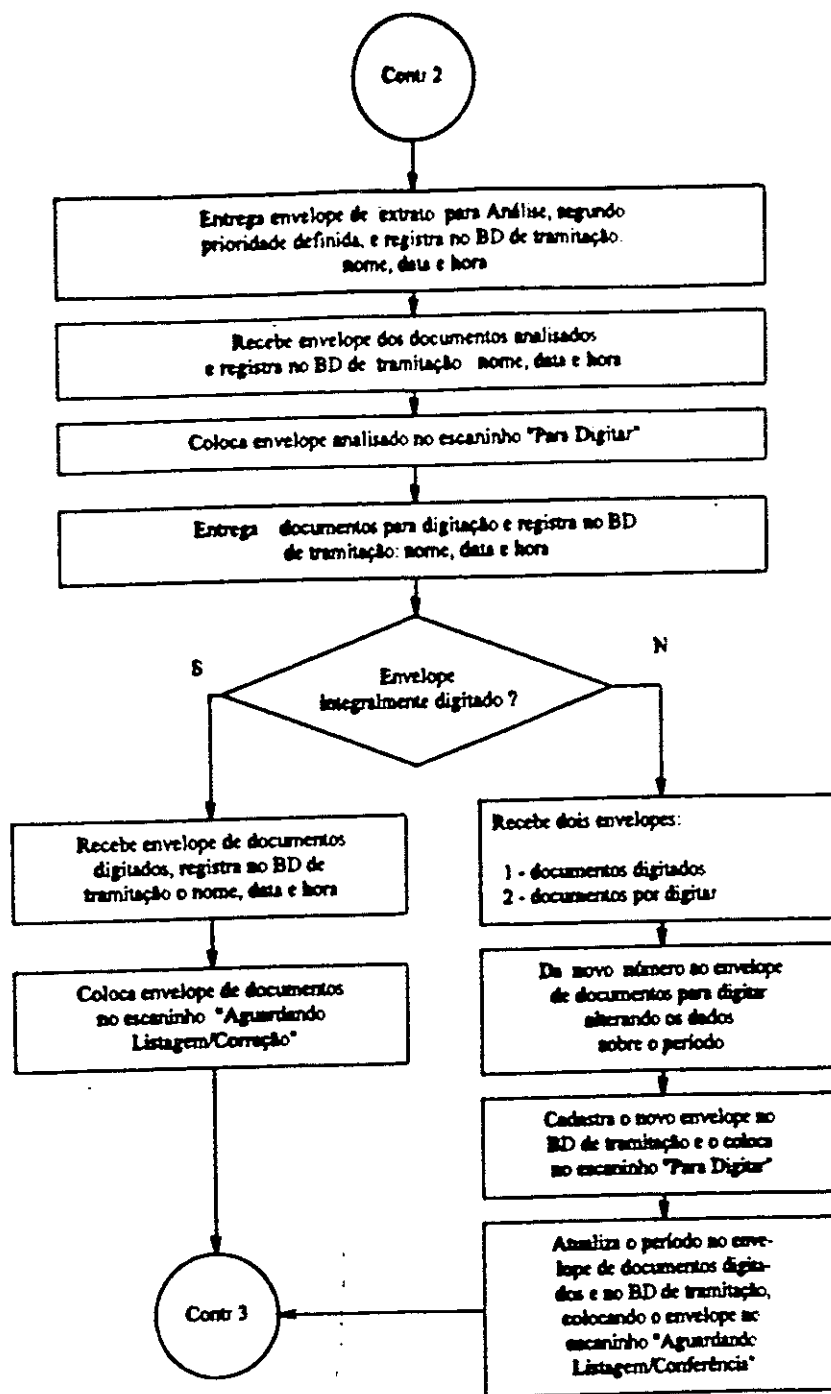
Contr 2

Entrega envelope de extrato para Análise, segundo prioridade definida, e registra no BD de tramitação. nome, data e hora

Recebe envelope dos documentos analisados e registra no BD de tramitação nome, data e hora

Coloca envelope analisado no escaninho "Para Digitar"

Entrega documentos para digitação e registra no BD de tramitação: nome, data e hora

Envelope integralmente digitado ?

S

N

Recebe envelope de documentos digitados, registra no BD de tramitação o nome, data e hora

Coloca envelope de documentos no escaninho "Aguardando Listagem/Correção"

Recebe dois envelopes:

1 - documentos digitados
2 - documentos por digitar

Da novo número ao envelope de documentos para digitar alterando os dados sobre o período

Cadastra o novo envelope no BD de tramitação e o coloca no escaninho "Para Digitar"

Atualiza o período no envelope de documentos digitados e no BD de tramitação, colocando o envelope no escaninho "Aguardando Listagem/Conferência"

Contr 3